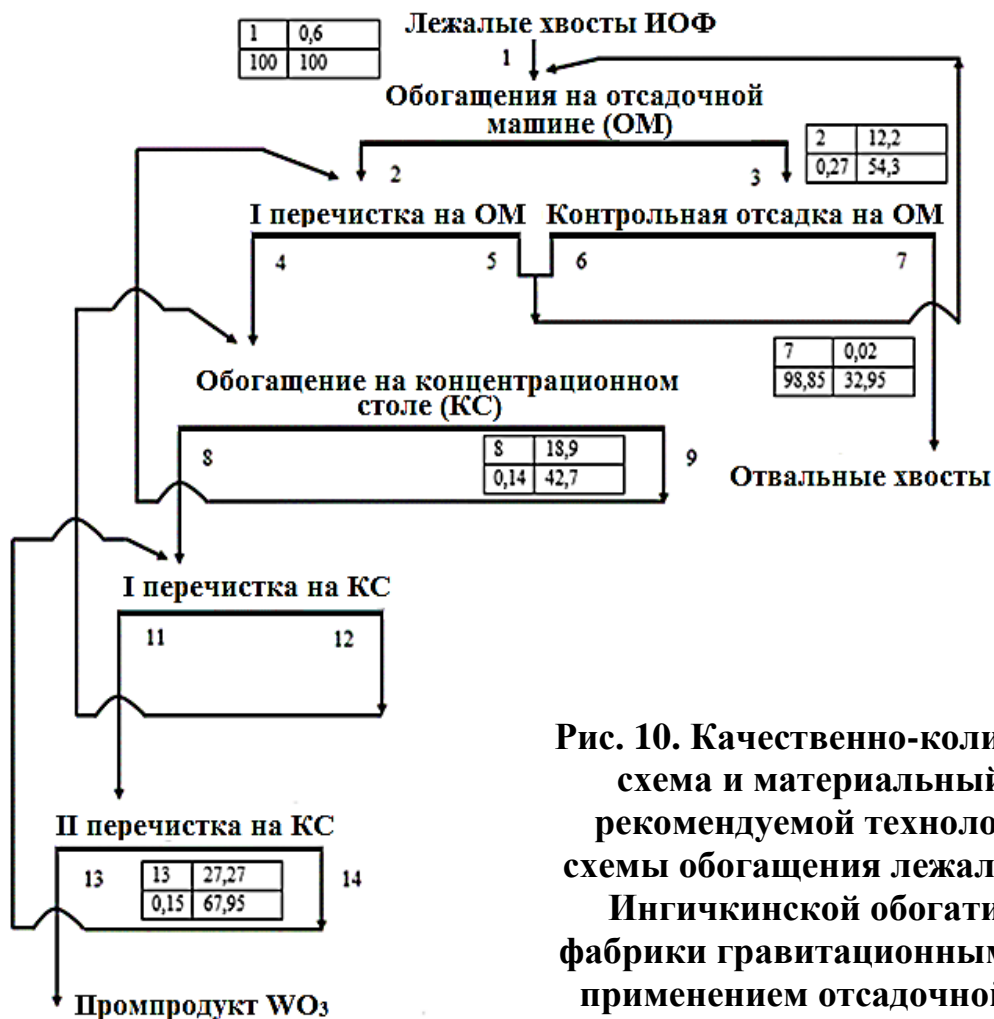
| 1 | 0,6 |
|---|---|
| 100 | 100 |

Лежалые хвосты ИОФ

1

Обогащения на отсадочной машине (ОМ)

| 2 | 12,2 |
|---|---|
| 0,27 | 54,3 |

2

3

I перечистка на ОМ

Контрольная отсадка на ОМ

4

5

6

7

| 7 | 0,02 |
|---|---|
| 98,85 | 32,95 |

Обогащение на концентрационном столе (КС)

8

| 8 | 18,9 |
|---|---|
| 0,14 | 42,7 |

9

Отвальные хвосты

I перечистка на КС

11

12

II перечистка на КС

13

| 13 | 27,27 |
|---|---|
| 0,15 | 67,95 |

14

Промпродукт $WO_3$

Рис. 10. Качественно-коли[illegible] схема и материальный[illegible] рекомендуемой техноло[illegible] схемы обогащения лежал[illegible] Ингичкинской обогати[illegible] фабрики гравитационным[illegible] применением отсадочно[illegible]